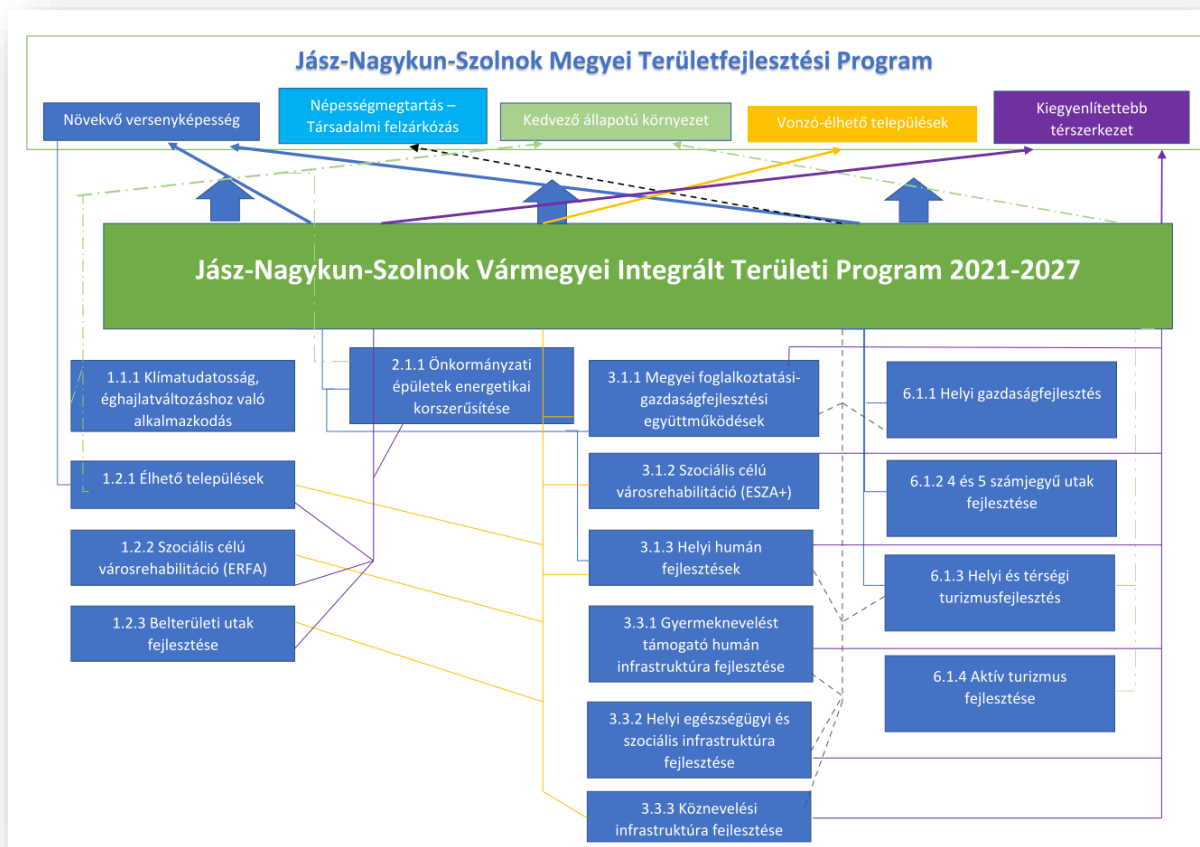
Jász-Nagykun-Szolnok Megyei Területfejlesztési Program

Növekvő versenyképesség

Népességmegtartás – Társadalmi felzárkózás

Kedvező állapotú környezet

Vonzó-élhető települések

Kiegyenlítettebb térszerkezet

Jász-Nagykun-Szolnok Vármegyei Integrált Területi Program 2021-2027

1.1.1 Klímatudatosság, éghajlatváltozáshoz való alkalmazkodás

2.1.1 Önkormányzati épületek energetikai korszerűsítése

3.1.1 Megyei foglalkoztatási-gazdaságfejlesztési együttműködések

6.1.1 Helyi gazdaságfejlesztés

1.2.1 Élhető települések

3.1.2 Szociális célú városrehabilitáció (ESZA+)

6.1.2 4 és 5 számjegyű utak fejlesztése

1.2.2 Szociális célú városrehabilitáció (ERFA)

3.1.3 Helyi humán fejlesztések

6.1.3 Helyi és térségi turizmusfejlesztés

1.2.3 Belterületi utak fejlesztése

3.3.1 Gyermeknevelést támogató humán infrastruktúra fejlesztése

6.1.4 Aktív turizmus fejlesztése

3.3.2 Helyi egészségügyi és szociális infrastruktúra fejlesztése

3.3.3 Köznevelési infrastruktúra fejlesztése